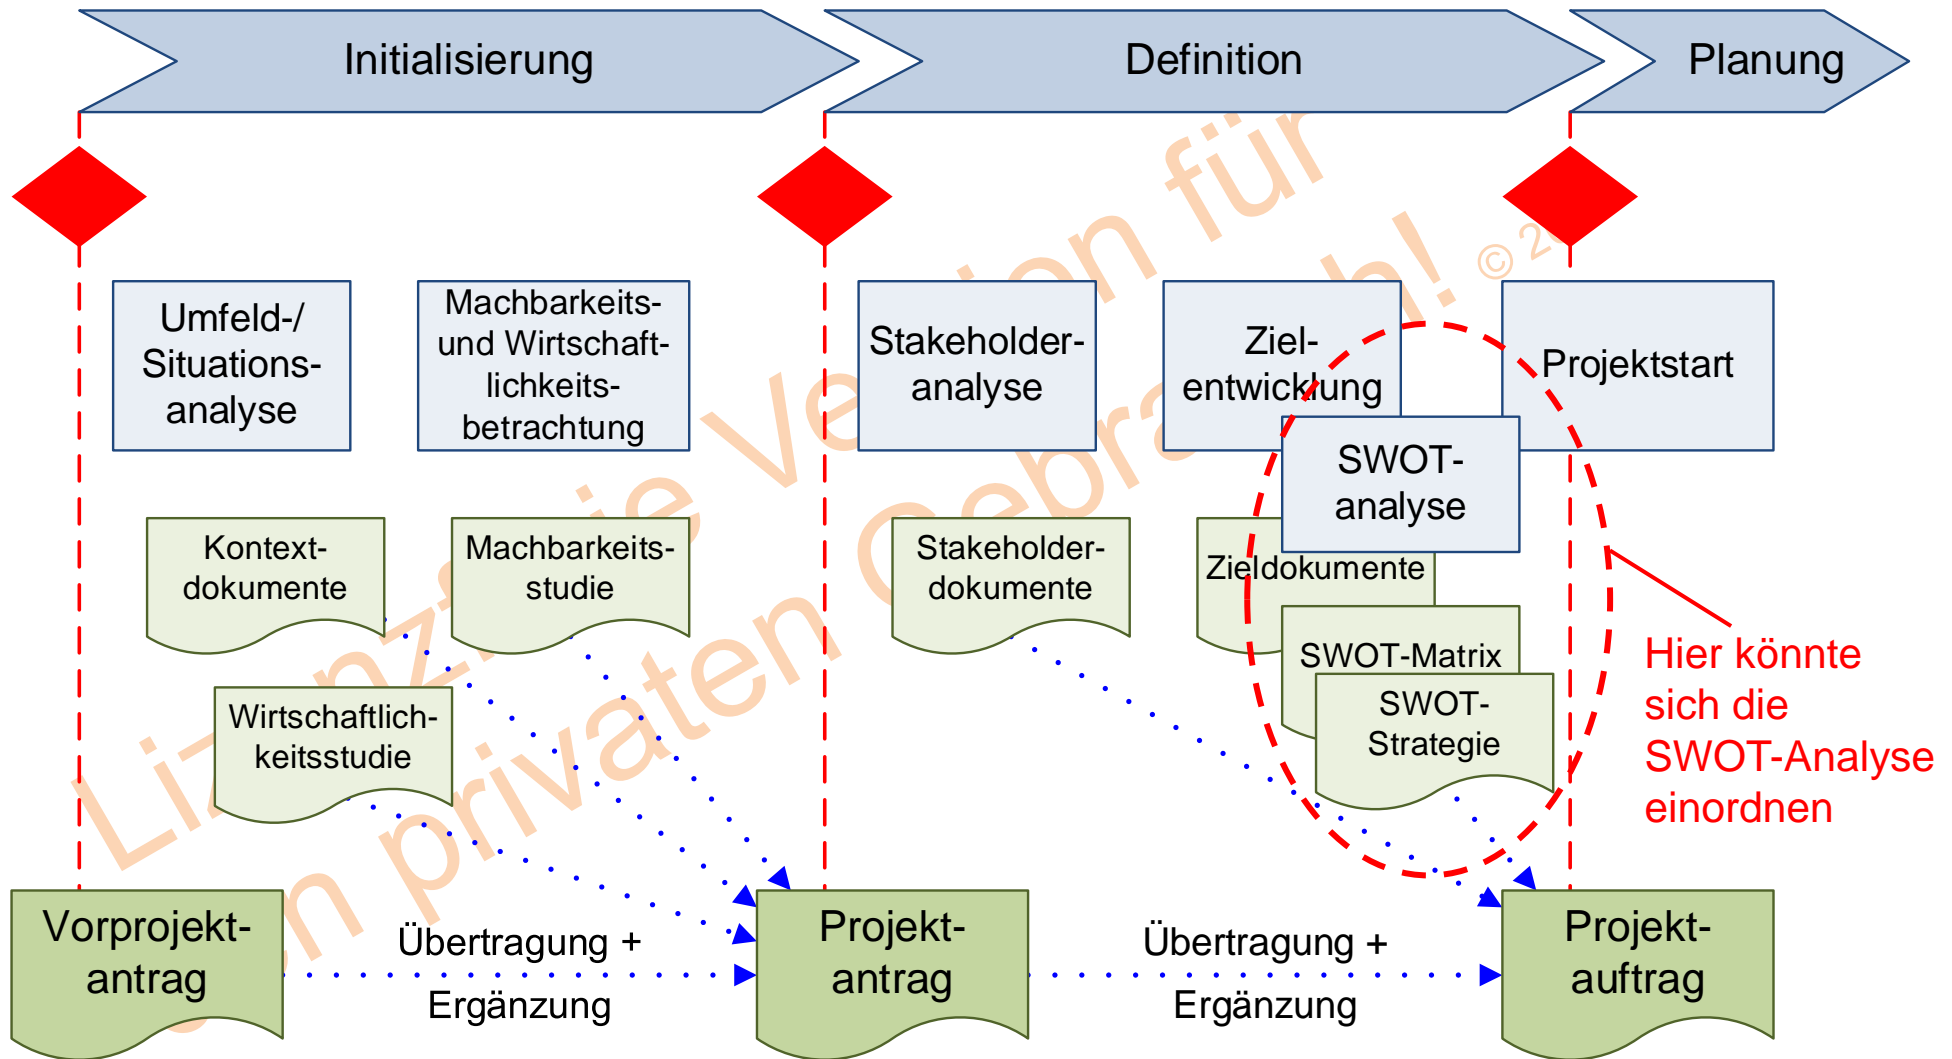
Initialisierung

Definition

Planung

Umfeld-/ Situations-analyse

Machbarkeits- und Wirtschaft-lichkeits-betrachtung

Stakeholder-analyse

Ziel-entwicklung

Projektstart

SWOT-analyse

Kontext-dokumente

Machbarkeits-studie

Stakeholder-dokumente

Zieldokumente

SWOT-Matrix

SWOT-Strategie

Wirtschaftlich-keitsstudie

Hier könnte sich die SWOT-Analyse einordnen

Vorprojekt-antrag

Übertragung + Ergänzung

Projekt-antrag

Übertragung + Ergänzung

Projekt-auftrag

Lizenzierte Version für den privaten Gebrauch! © 2